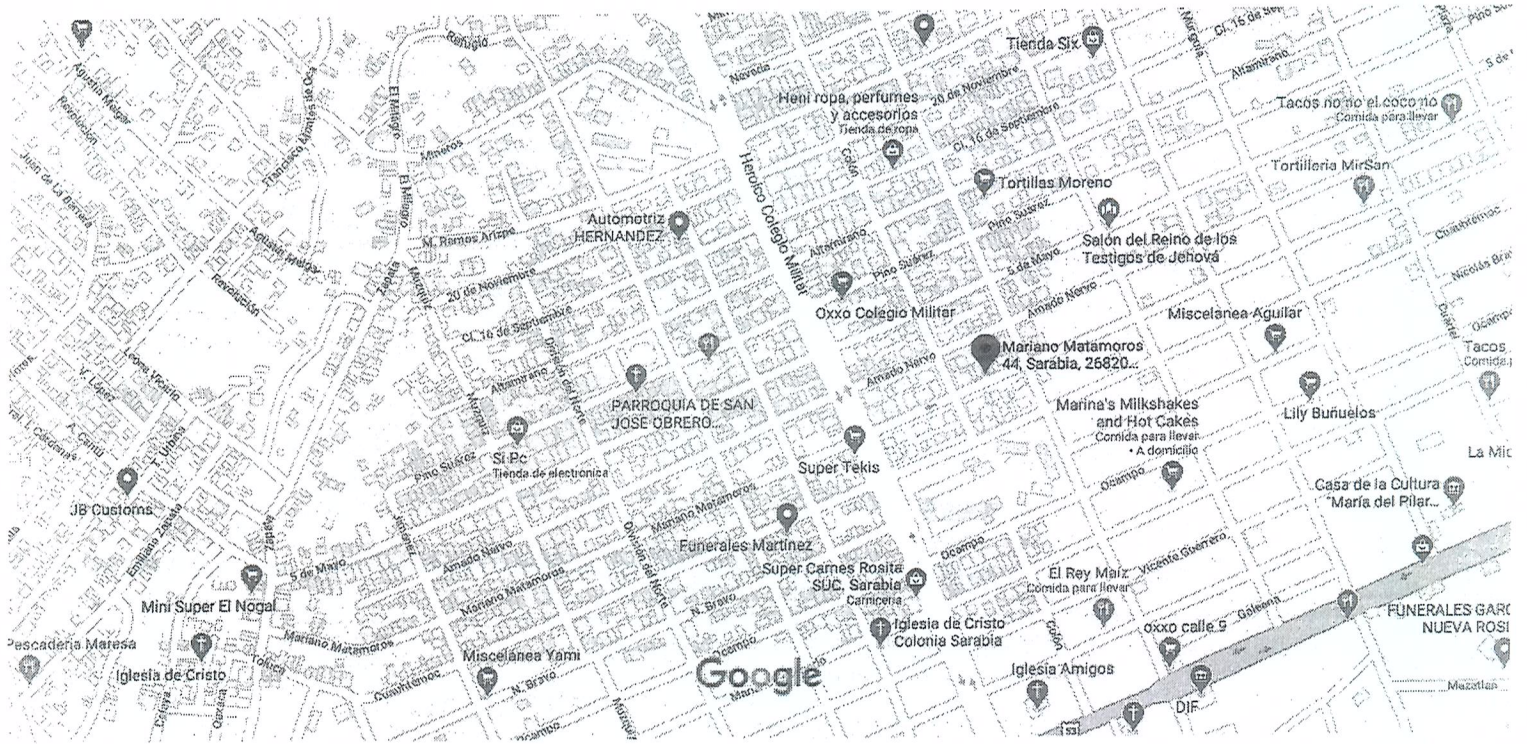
Refugio
Agustín Melgar
Revolución
Juan de La Barrera
Francisco Montes de Oca
El Milagro
Mineros
Nevada
Tienda Six
Cl. 16 de Septiembre
Altamirano
Pino S
Heni ropa, perfumes y accesorios
Tienda de ropa
20 de Noviembre
Colón
Tacos no no el coco no
Comida para llevar
Tortillas Moreno
Tortillería MirSan
Heroico Colegio Militar
Automotriz HERNANDEZ
M. Ramos Arizpe
Aquiles Serdán
Revolución
Zapata
Hidalgo
Altamirano
Pino Suárez
5 de Mayo
Salón del Reino de los Testigos de Jehová
Cuauhtémoc
Nicolás Bravo
20 de Noviembre
Cl. 16 de Septiembre
Oxxo Colegio Militar
Amado Nervo
Miscelanea Aguilar
Ocampo
Leona Vicario
V. López
Altamirano
División del Norte
Mariano Matamoros 44, Sarabia, 26820...
Tacos
Comida
A. Carrill
I. Cárdenas
T. Urbina
PARROQUIA DE SAN JOSE OBRERO...
Amado Nervo
Marina's Milkshakes and Hot Cakes
Comida para llevar
• A domicilio
Lily Buñuelos
La Mic
Pino Suárez
Si Pc
Tienda de electronica
Super Tekis
Ocampo
Casa de la Cultura "María del Pilar...
JB Customs
Emiliano Zapata
Mariano Matamoros
Funerales Martinez
5 de Mayo
Amado Nervo
Mariano Matamoros
División del Norte
Super Carnes Rosita SUC. Sarabia
Carnicería
Ocampo
El Rey Maiz
Comida para llevar
Vicente Guerrero
Mini Super El Nogal
N. Bravo
Galeana
FUNERALES GARC NUEVA ROSI
Pescaderia Maresa
Mariano Matamoros
Iglesia de Cristo Colonia Sarabia
Colón
oxxo calle 9
Iglesia de Cristo
Toluca
Cuauhtémoc
Miscelanea Yami
N. Bravo
Google
Iglesia Amigos
DIF
Mazatlan
Ocampo
53